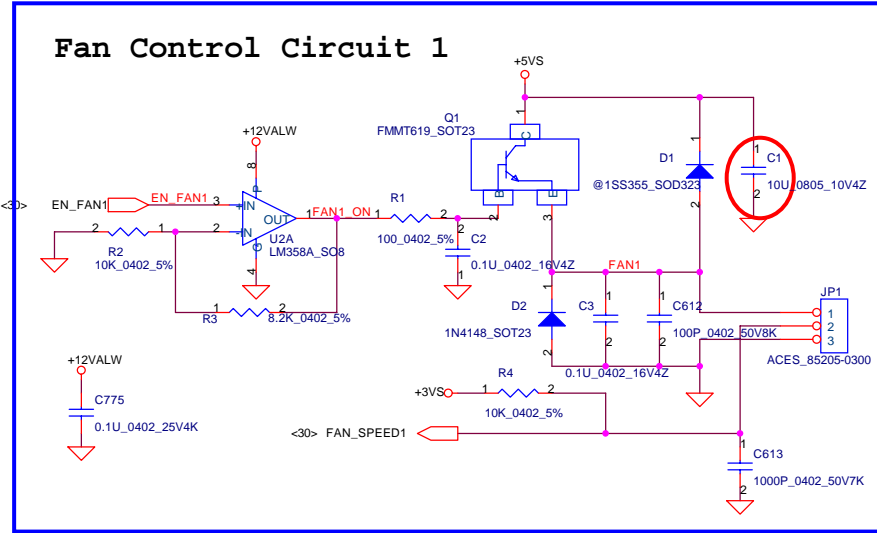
Fan Control Circuit 1

+5VS

Q1
FMMT619_SOT23

+12VALW

C1
10U_0805_10V4Z

D1
@1SS355_SOD323

<30> EN_FAN1

EN_FAN1

+IN

-IN

OUT

P

G

U2A
LM358A_SO8

FAN1_ON

R1
100_0402_5%

C2
0.1U_0402_16V4Z

R2
10K_0402_5%

R3
8.2K_0402_5%

FAN1

D2
1N4148_SOT23

C3

C612
100P_0402_50V8K

0.1U_0402_16V4Z

JP1
ACES_85205-0300

+12VALW

C775
0.1U_0402_25V4K

+3VS

R4
10K_0402_5%

<30> FAN_SPEED1

C613
1000P_0402_50V7K